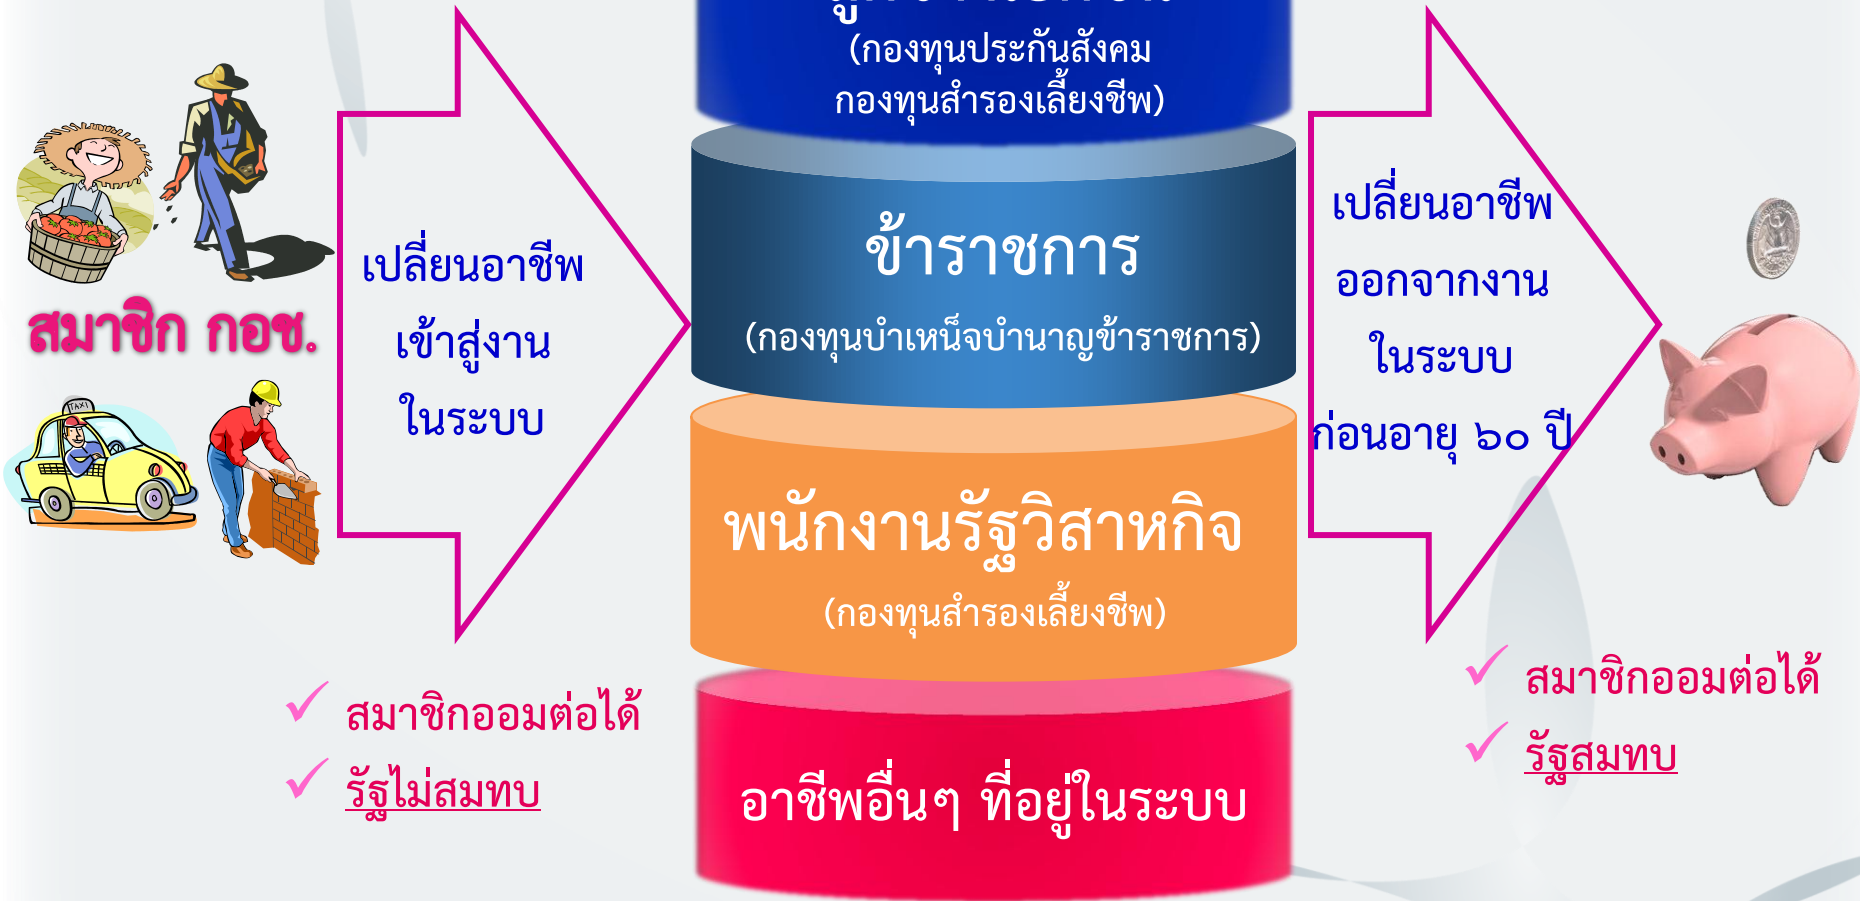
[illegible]
(กองทุนประกันสังคม
กองทุนสำรองเลี้ยงชีพ)

ข้าราชการ
(กองทุนบำเหน็จบำนาญข้าราชการ)

พนักงานรัฐวิสาหกิจ
(กองทุนสำรองเลี้ยงชีพ)

อาชีพอื่นๆ ที่อยู่ในระบบ

สมาชิก กอช.

TAXI

เปลี่ยนอาชีพ
เข้าสู่งาน
ในระบบ

สมาชิกออมต่อได้
รัฐไม่สมทบ

เปลี่ยนอาชีพ
ออกจากงาน
ในระบบ
ก่อนอายุ ๖๐ ปี

สมาชิกออมต่อได้
รัฐสมทบ